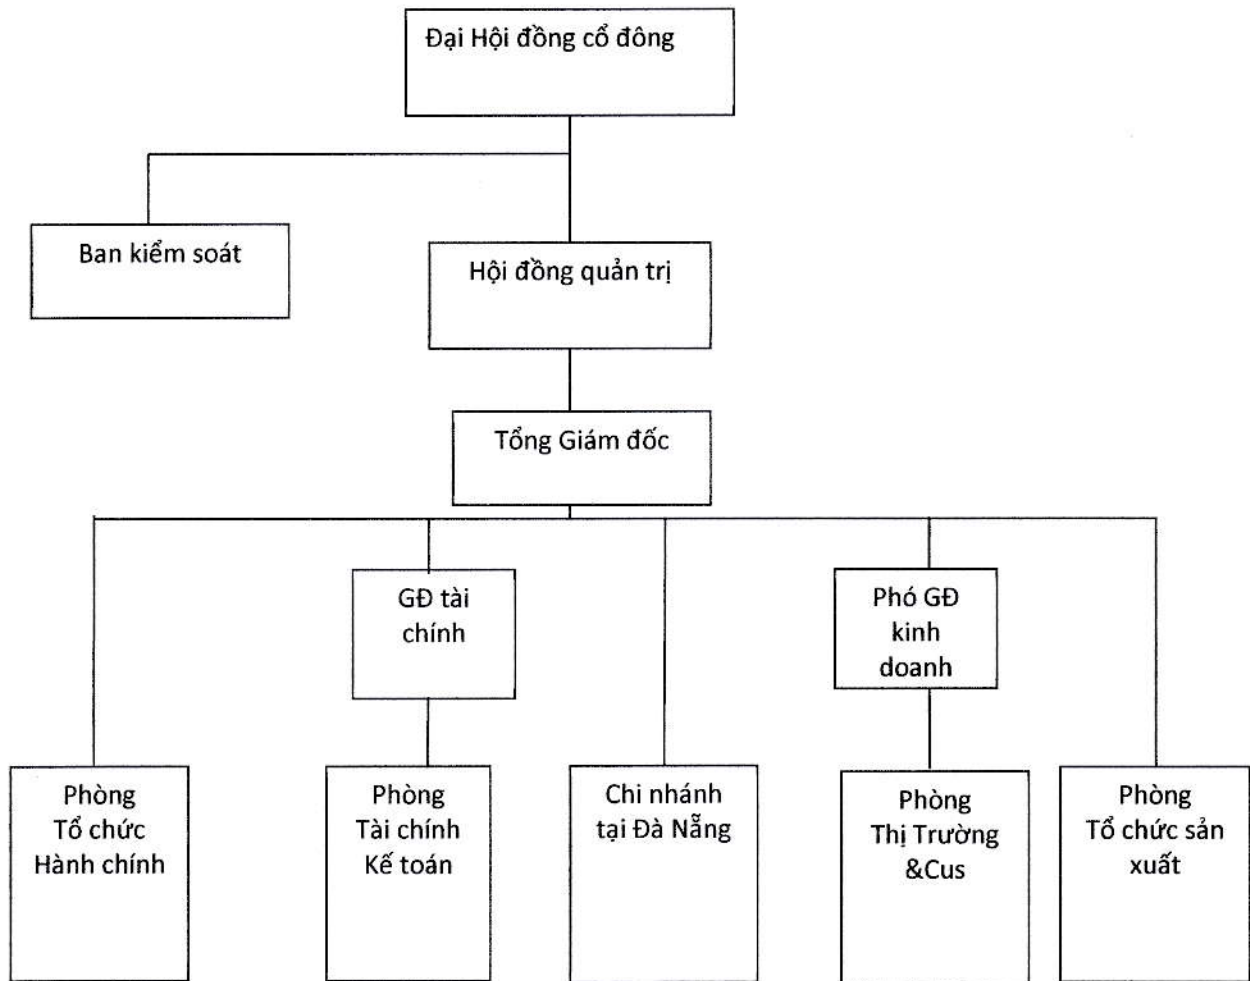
Đại Hội đồng cổ đông

Ban kiểm soát

Hội đồng quản trị

Tổng Giám đốc

GĐ tài chính

Phó GĐ kinh doanh

Phòng Tổ chức Hành chính

Phòng Tài chính Kế toán

Chi nhánh tại Đà Nẵng

Phòng Thị Trường &Cus

Phòng Tổ chức sản xuất